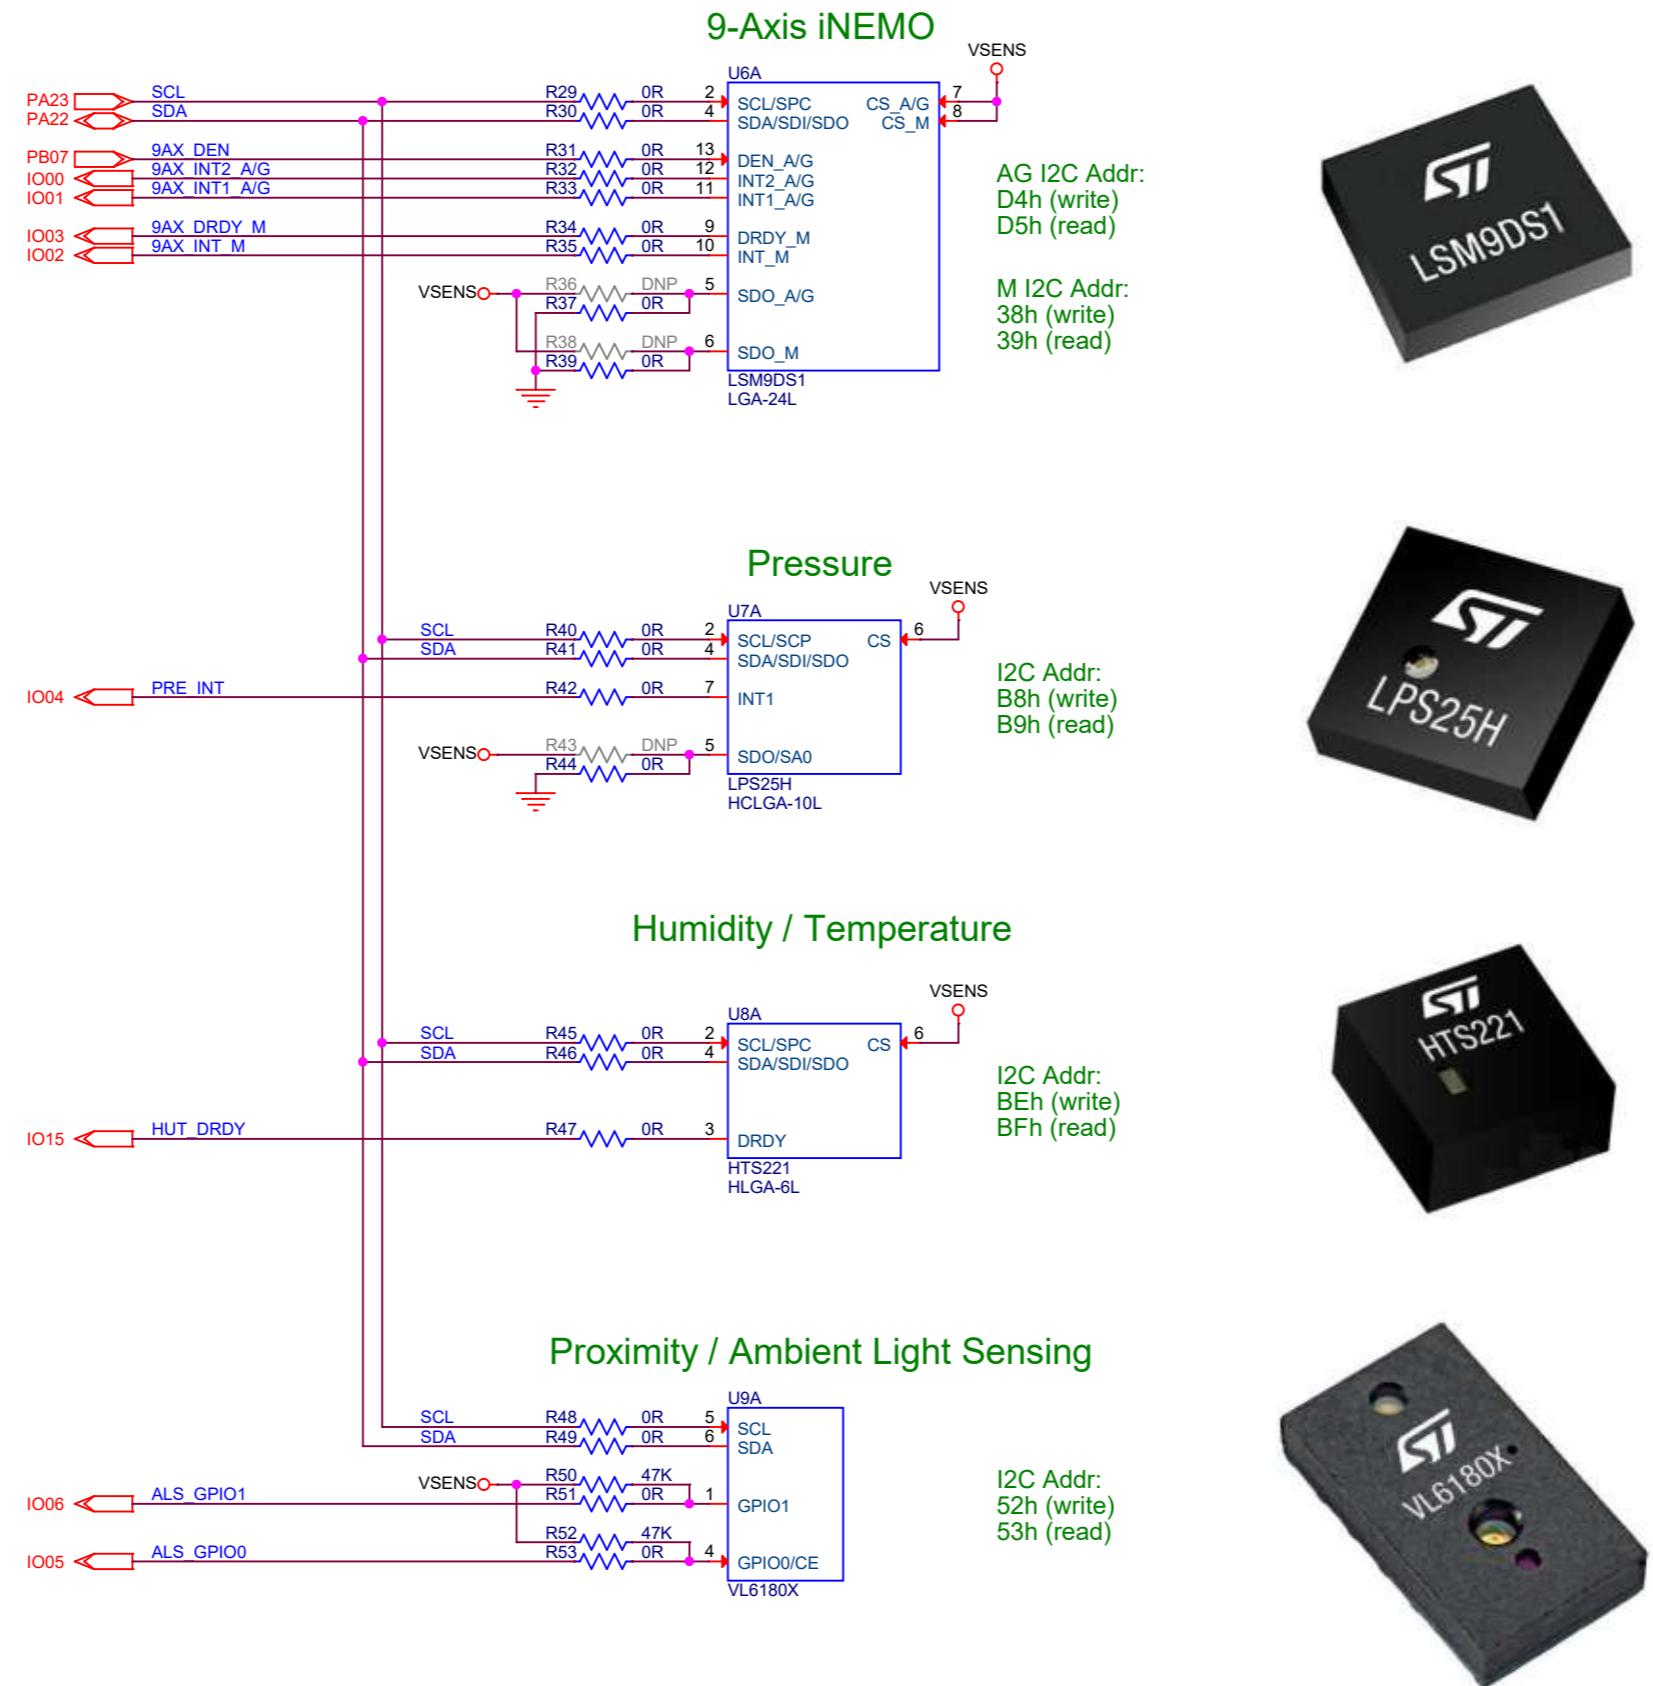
9-Axis iNEMO

VSENS
U6A
PA23 SCL
PA22 SDA
R29 0R 2
R30 0R 4
SCL/SPC
SDA/SDI/SDO
CS_A/G 7
CS_M 8
PB07 9AX_DEN
IO00 9AX_INT2_A/G
IO01 9AX_INT1_A/G
R31 0R 13
R32 0R 12
R33 0R 11
DEN_A/G
INT2_A/G
INT1_A/G
IO03 9AX_DRDY_M
IO02 9AX_INT_M
R34 0R 9
R35 0R 10
DRDY_M
INT_M
VSENS
R36 DNP 5
R37 0R
SDO_A/G
R38 DNP 6
R39 0R
SDO_M
LSM9DS1
LGA-24L

AG I2C Addr:
D4h (write)
D5h (read)

M I2C Addr:
38h (write)
39h (read)

LSM9DS1

Pressure

VSENS
U7A
SCL R40 0R 2
SDA R41 0R 4
SCL/SCP
SDA/SDI/SDO
CS 6
IO04 PRE_INT R42 0R 7
INT1
VSENS R43 DNP 5
R44 0R
SDO/SA0
LPS25H
HCLGA-10L

I2C Addr:
B8h (write)
B9h (read)

LPS25H

Humidity / Temperature

VSENS
U8A
SCL R45 0R 2
SDA R46 0R 4
SCL/SPC
SDA/SDI/SDO
CS 6
IO15 HUT_DRDY R47 0R 3
DRDY
HTS221
HLGA-6L

I2C Addr:
BEh (write)
BFh (read)

HTS221

Proximity / Ambient Light Sensing

U9A
SCL R48 0R 5
SDA R49 0R 6
SCL
SDA
VSENS
R50 47K
R51 0R 1
IO06 ALS_GPIO1
GPIO1
R52 47K
R53 0R 4
IO05 ALS_GPIO0
GPIO0/CE
VL6180X

I2C Addr:
52h (write)
53h (read)

VL6180X